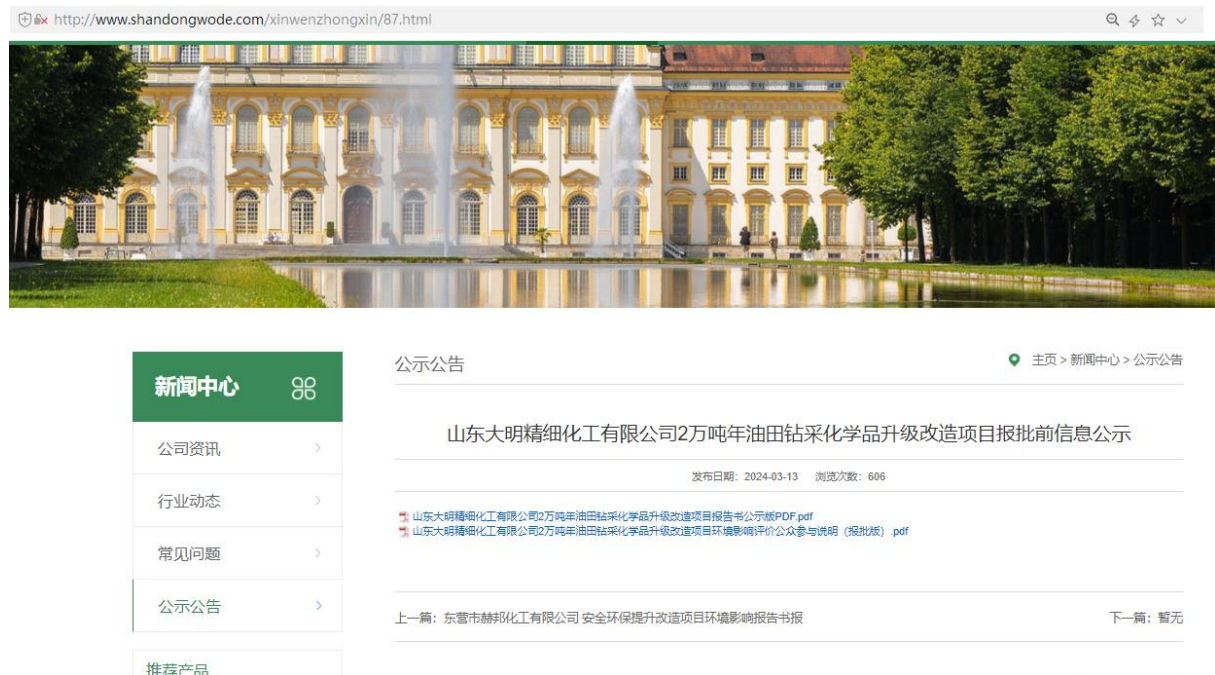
http://www.shandongwode.com/xinwenzhongxin/87.html

新闻中心

公司资讯

行业动态

常见问题

公示公告

推荐产品

公示公告

主页 > 新闻中心 > 公示公告

山东大明精细化工有限公司2万吨年油田钻采化学品升级改造项目报批前信息公示

发布日期：2024-03-13 浏览次数：606

山东大明精细化工有限公司2万吨年油田钻采化学品升级改造项目报告书公示版PDF.pdf
山东大明精细化工有限公司2万吨年油田钻采化学品升级改造项目环境影响评价公众参与说明（报批版）.pdf

上一篇：东营市赫邦化工有限公司 安全环保提升改造项目环境影响报告书报

下一篇：暂无